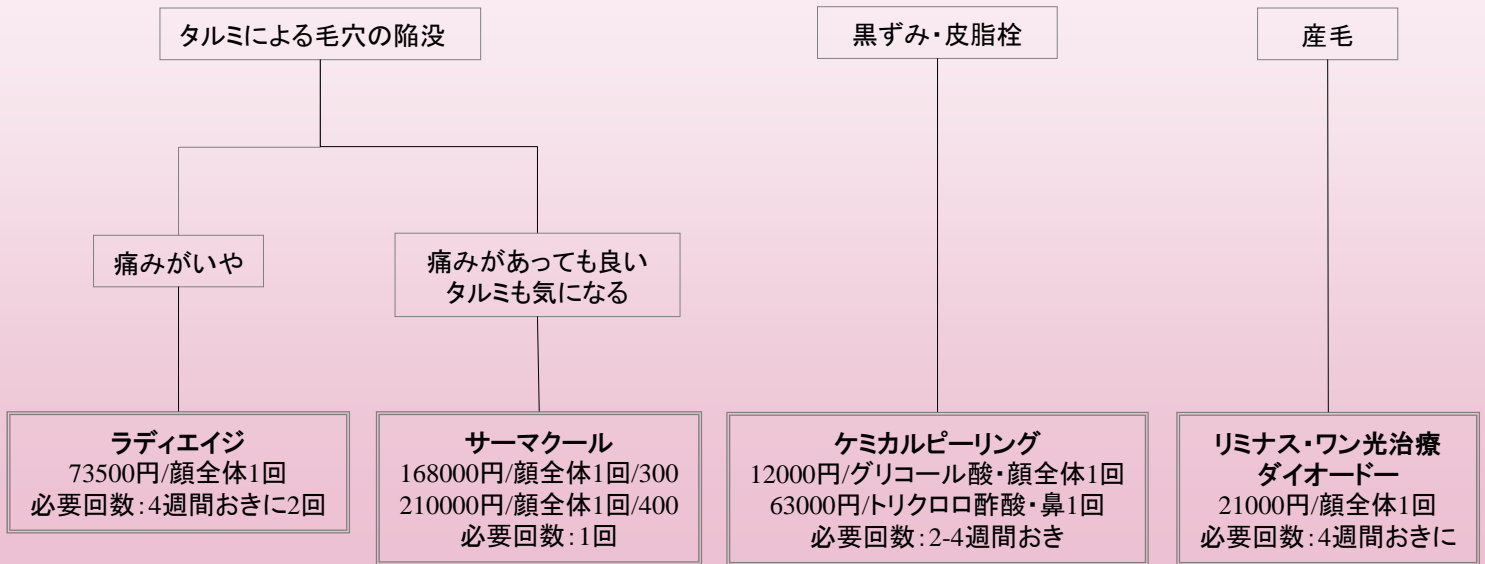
タルミによる毛穴の陥没

黒ずみ・皮脂栓

産毛

痛みがいや

痛みがあっても良い
タルミも気になる

ラディエイジ
73500円/顔全体1回
必要回数:4週間おきに2回

サーマクール
168000円/顔全体1回/300
210000円/顔全体1回/400
必要回数:1回

ケミカルピーリング
12000円/グリコール酸・顔全体1回
63000円/トリクロロ酢酸・鼻1回
必要回数:2-4週間おき

リミナス・ワン光治療
ダイオードー
21000円/顔全体1回
必要回数:4週間おきに